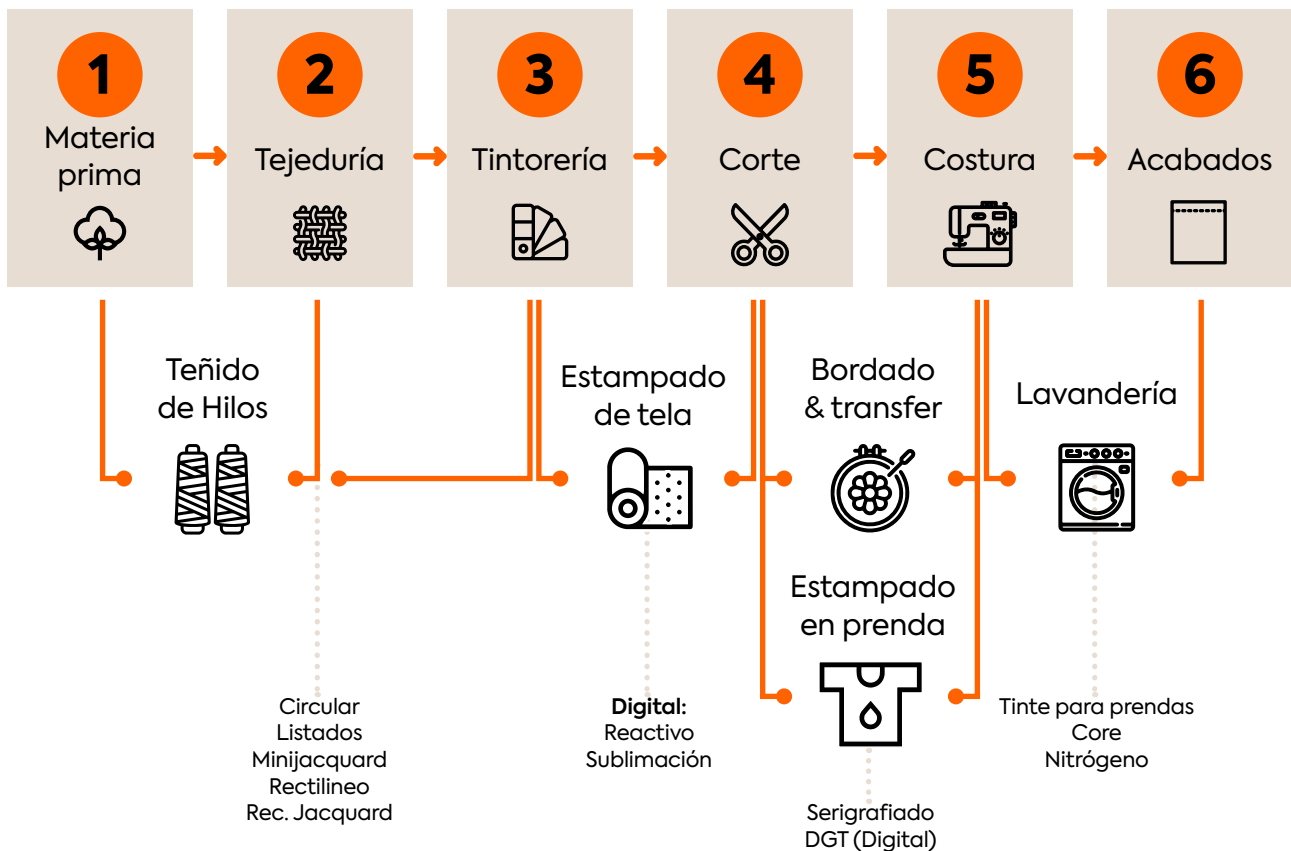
1
Materia prima

2
Tejeduría

3
Tintorería

4
Corte

5
Costura

6
Acabados

Teñido de Hilos

Estampado de tela

Bordado & transfer

Lavandería

Estampado en prenda

Circular
Listados
Minijacquard
Rectilineo
Rec. Jacquard

**Digital:**
Reactivo
Sublimación

Serigrafiado
DGT (Digital)

Tinte para prendas
Core
Nitrógeno